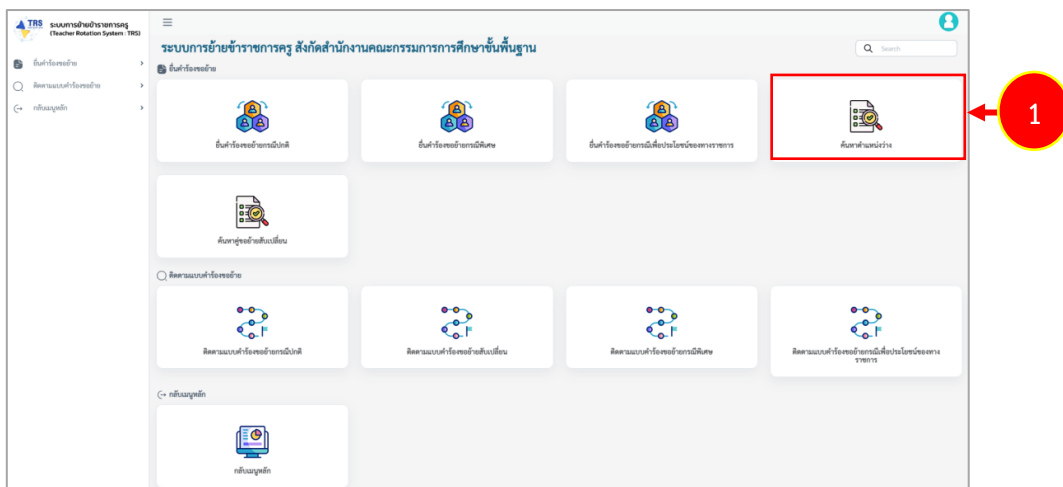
TRS ระบบการย้ายข้าราชการครู (Teacher Rotation System : TRS)

ยื่นคำร้องขอย้าย
ติดตามแบบคำร้องขอย้าย
กลับเมนูหลัก

ระบบการย้ายข้าราชการครู สังกัดสำนักงานคณะกรรมการการศึกษาขั้นพื้นฐาน

Search

ยื่นคำร้องขอย้าย

ยื่นคำร้องขอย้ายกรณีปกติ

ยื่นคำร้องขอย้ายกรณีพิเศษ

ยื่นคำร้องขอย้ายกรณีเพื่อประโยชน์ของทางราชการ

ค้นหาตำแหน่งว่าง

1

ค้นหาคู่ขอย้ายสับเปลี่ยน

ติดตามแบบคำร้องขอย้าย

ติดตามแบบคำร้องขอย้ายกรณีปกติ

ติดตามแบบคำร้องขอย้ายสับเปลี่ยน

ติดตามแบบคำร้องขอย้ายกรณีพิเศษ

ติดตามแบบคำร้องขอย้ายกรณีเพื่อประโยชน์ของทางราชการ

กลับเมนูหลัก

กลับเมนูหลัก